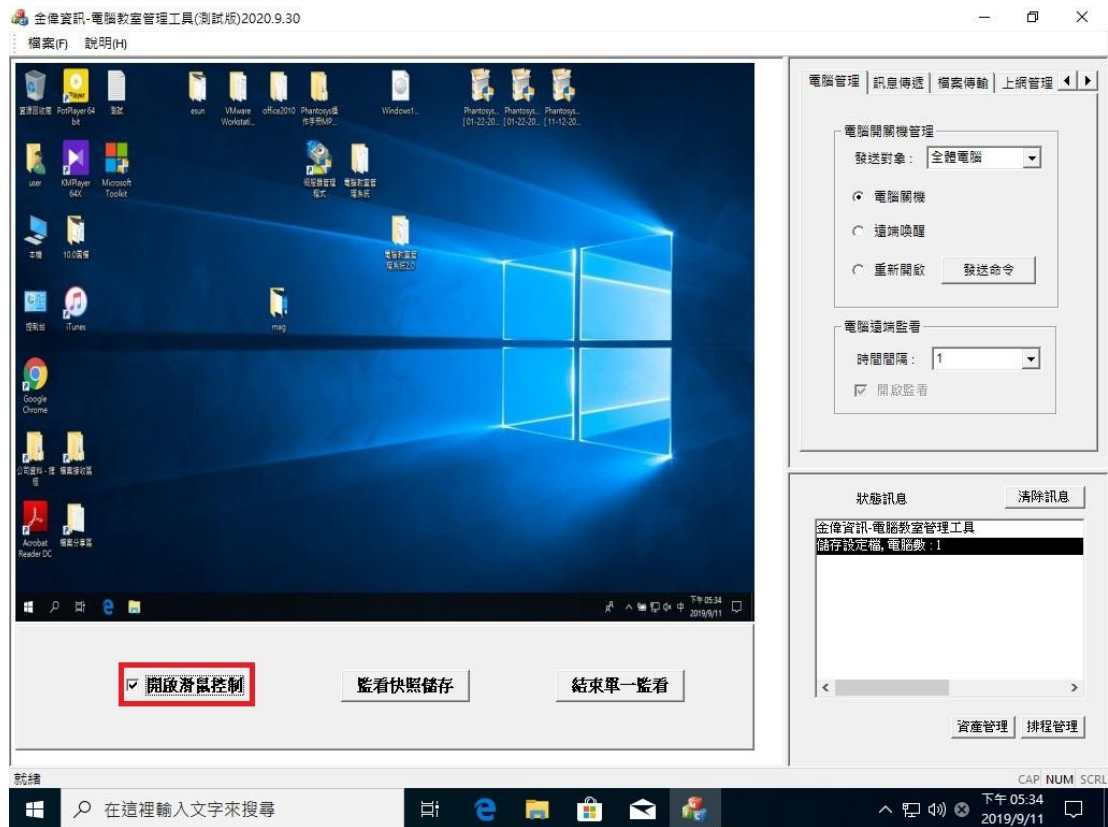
金偉資訊-電腦教室管理工具(測試版)2020.9.30
檔案(F) 說明(H)

資源回收筒 PotPlayer 64 bit 測試 esun VMware Workstati... office2010 Phantosys操作手冊MP... Windows1... Phantosys... [01-22-20... Phantosys... [01-22-20... Phantosys... [11-12-20...
user KMPlayer 64X Microsoft Toolkit 伺服器管理程式 電腦教室管理系統
本機 10.0圖檔 電腦教室管理系統2.0
控制台 iTunes mag
Google Chrome
公司資料 - 捷徑 檔案接收區
Acrobat Reader DC 檔案分享區
下午 05:34 2019/9/11

☑ 開啟滑鼠控制
監看快照儲存
結束單一監看

電腦管理 | 訊息傳遞 | 檔案傳輸 | 上網管理
電腦開關機管理
發送對象： 全體電腦
電腦關機
遠端喚醒
重新開啟
發送命令
電腦遠端監看
時間間隔： 1
☑ 開啟監看

狀態訊息
清除訊息
金偉資訊-電腦教室管理工具
儲存設定檔, 電腦數 : 1
資產管理
排程管理

就緒
CAP NUM SCRL

在這裡輸入文字來搜尋
下午 05:34
2019/9/11